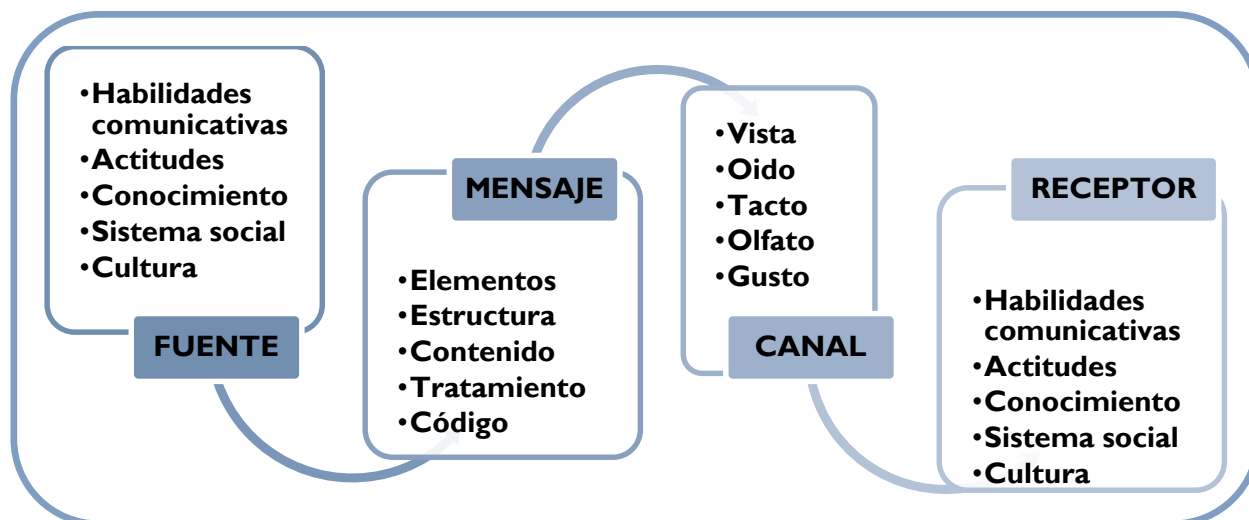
•Habilidades comunicativas
•Actitudes
•Conocimiento
•Sistema social
•Cultura

FUENTE

MENSAJE

•Elementos
•Estructura
•Contenido
•Tratamiento
•Código

•Vista
•Oido
•Tacto
•Olfato
•Gusto

CANAL

RECEPTOR

•Habilidades comunicativas
•Actitudes
•Conocimiento
•Sistema social
•Cultura